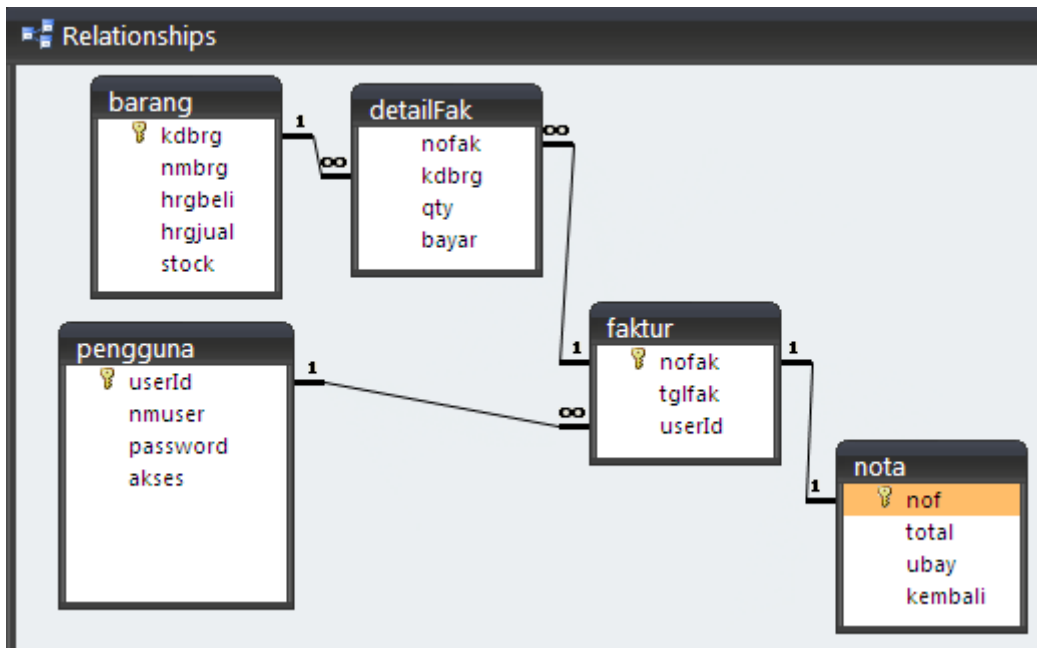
Relationships

barang
kdbrg
nmbrg
hrgbeli
hrgjual
stock

1
∞

detailFak
nofak
kdbrg
qty
bayar

∞

pengguna
userId
nmuser
password
akses

1

1
∞

faktur
nofak
tglfak
userId

1

1

nota
nof
total
ubay
kembali